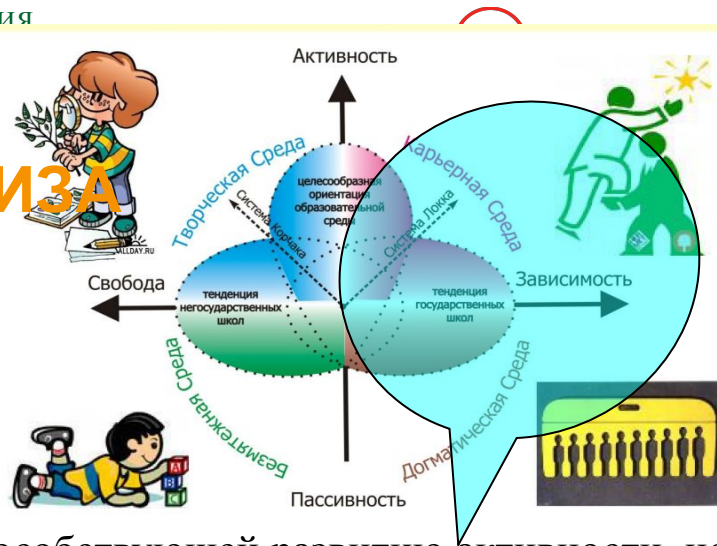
ИЯ

Активность

Творческая Среда

Карьерная Среда

ИЗА

целесообразная ориентация образовательной среды

Система Корчака

Система Локка

LLDAY.RU

Свобода

Зависимость

тенденция негосударственных школ

тенденция государственных школ

Безмятежная Среда

Догматическая Среда

Пассивность

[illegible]особствующей развитию активности, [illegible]